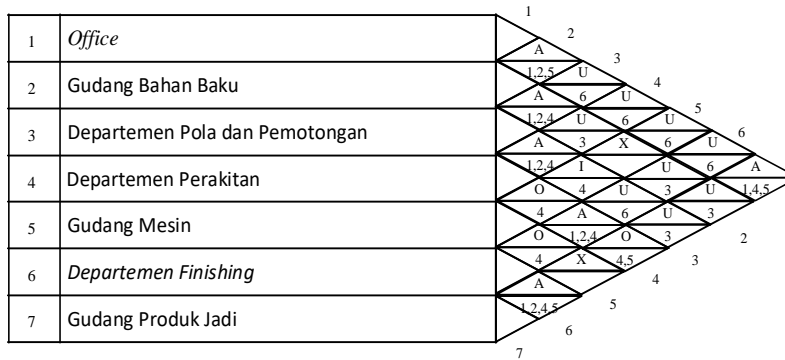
| | |
|---|---|
| 1 | *Office* |
| 2 | Gudang Bahan Baku |
| 3 | Departemen Pola dan Pemotongan |
| 4 | Departemen Perakitan |
| 5 | Gudang Mesin |
| 6 | *Departemen Finishing* |
| 7 | Gudang Produk Jadi |

1
2
3
4
5
6
A
1,2,5
U
A
6
U
1,2,4
U
6
U
A
3
X
6
U
1,2,4
I
U
6
A
O
4
U
3
U
1,4,5
4
A
6
U
3
O
1,2,4
O
3
2
4
X
4,5
3
A
4
1,2,4,5
5
6
7